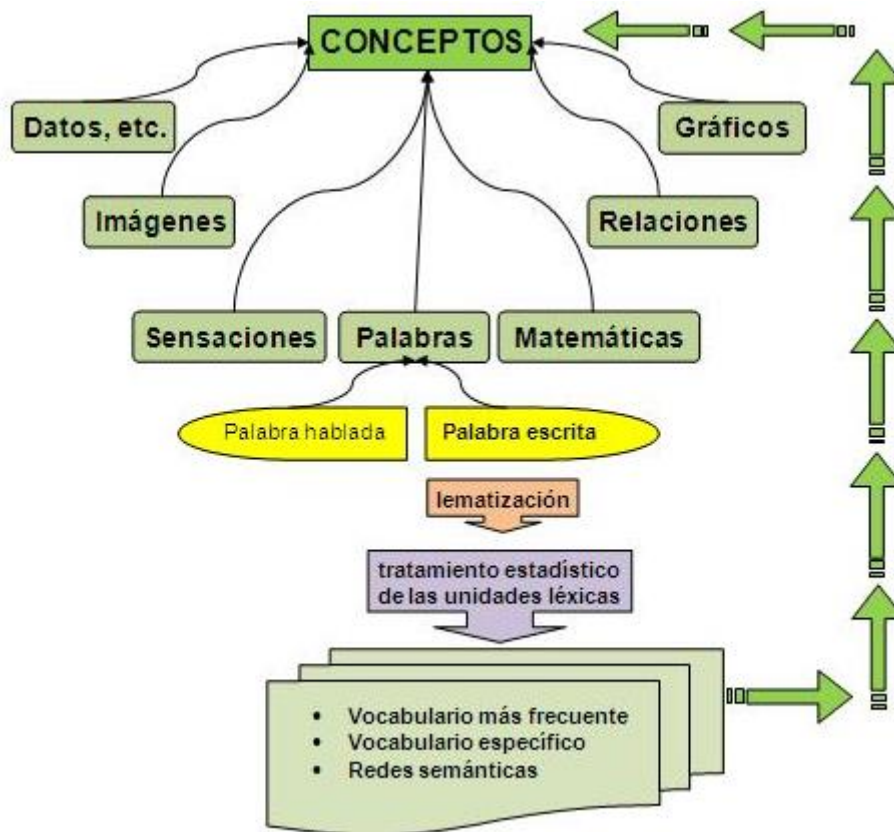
CONCEPTOS

Datos, etc.

Gráficos

Imágenes

Relaciones

Sensaciones

Palabras

Matemáticas

Palabra hablada

Palabra escrita

lematización

tratamiento estadístico de las unidades léxicas

- Vocabulario más frecuente
- Vocabulario específico
- Redes semánticas